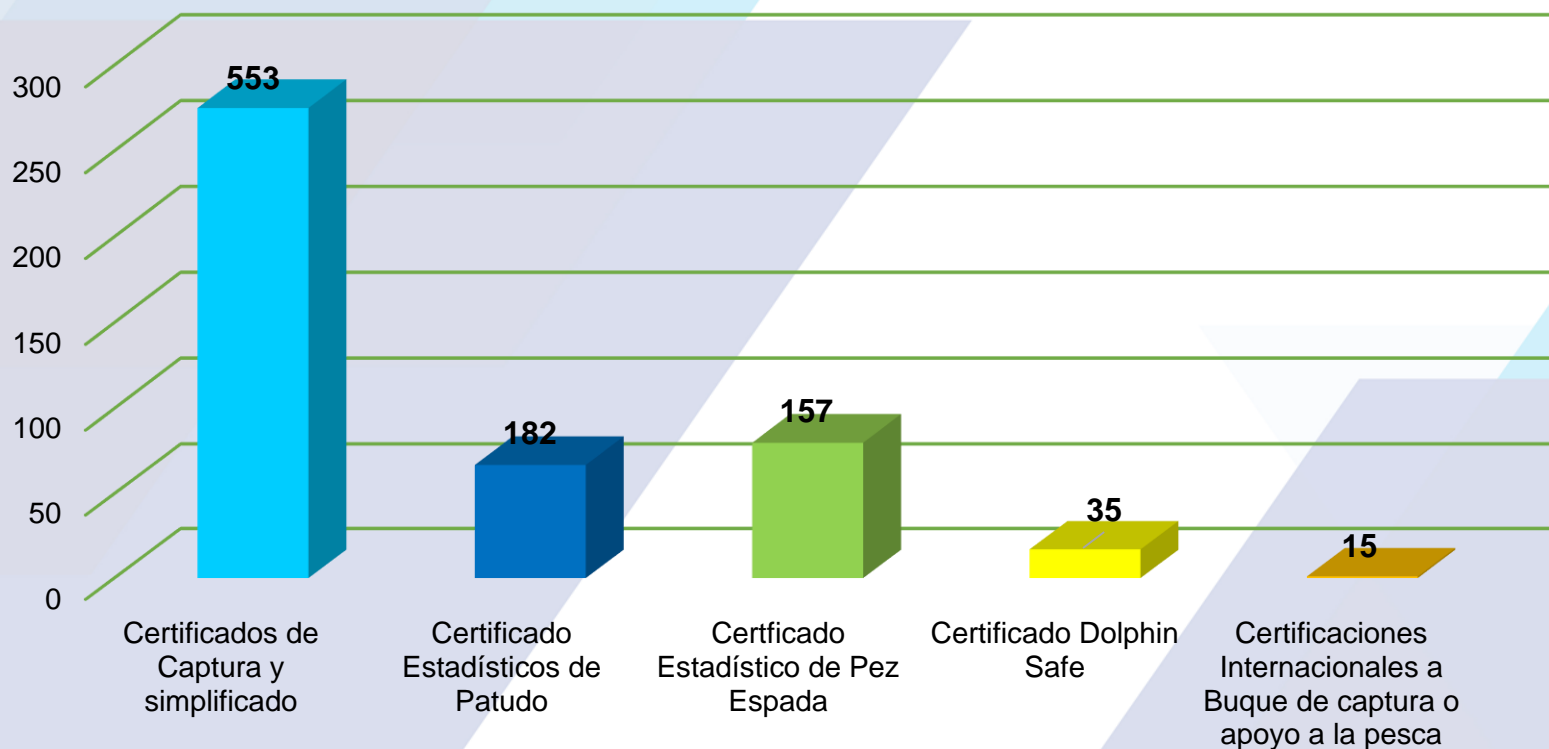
300
250
200
150
100
50
0

553
182
157
35
15

Certificados de Captura y simplificado

Certificado Estadísticos de Patudo

Certficado Estadístico de Pez Espada

Certificado Dolphin Safe

Certificaciones Internacionales a Buque de captura o apoyo a la pesca